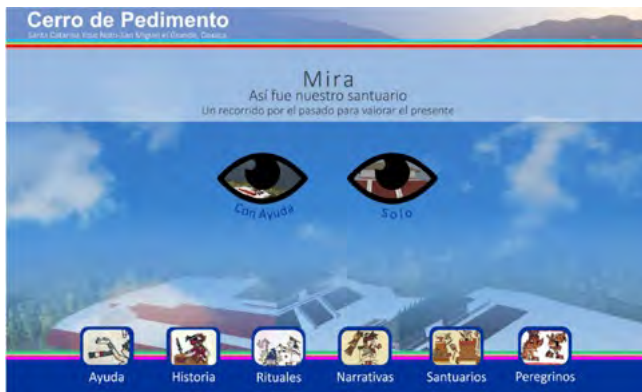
Cerro de Pedimento
Santa Catarina Yosonotú-San Miguel el Grande, Oaxaca

Mira
Así fue nuestro santuario
Un recorrido por el pasado para valorar el presente

Con Ayuda
Solo

Ayuda
Historia
Rituales
Narrativas
Santuarios
Peregrinos